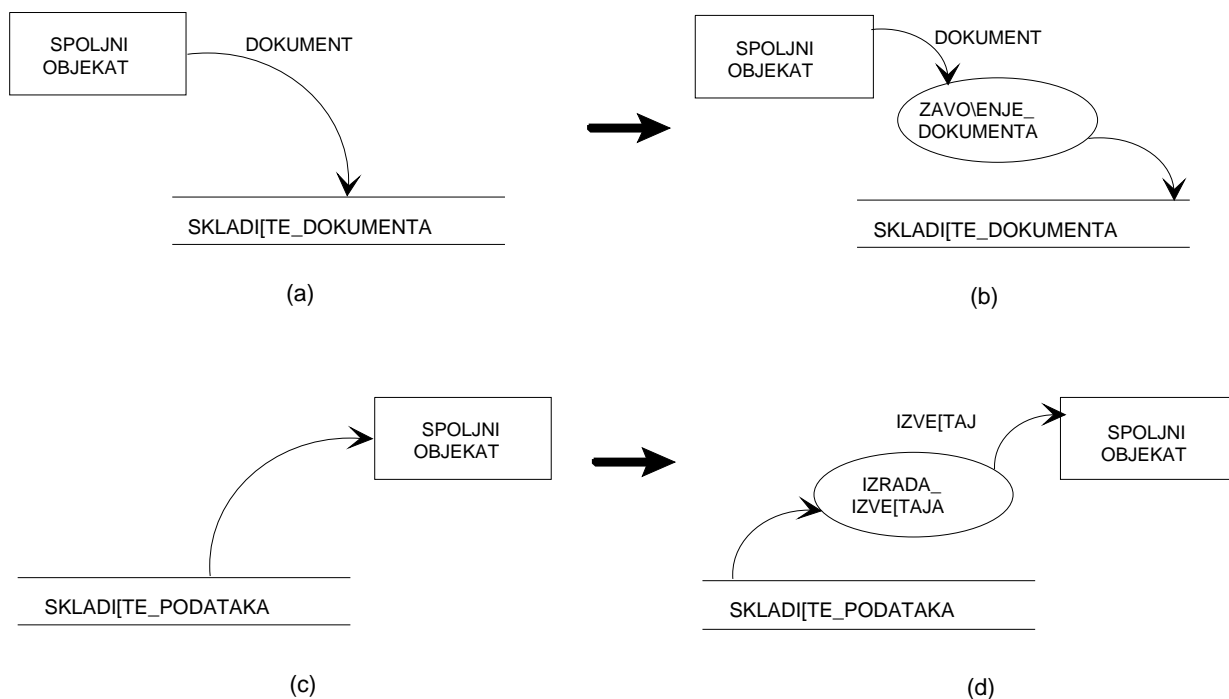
SPOLJNI OBJEKAT

DOKUMENT

SKLADI[TE_DOKUMENTA

(a)

SPOLJNI OBJEKAT

DOKUMENT

ZAVO\ENJE_ DOKUMENTA

SKLADI[TE_DOKUMENTA

(b)

SPOLJNI OBJEKAT

SKLADI[TE_PODATAKA

(c)

IZVE[TAJ

SPOLJNI OBJEKAT

IZRADA_ IZVE[TAJA

SKLADI[TE_PODATAKA

(d)